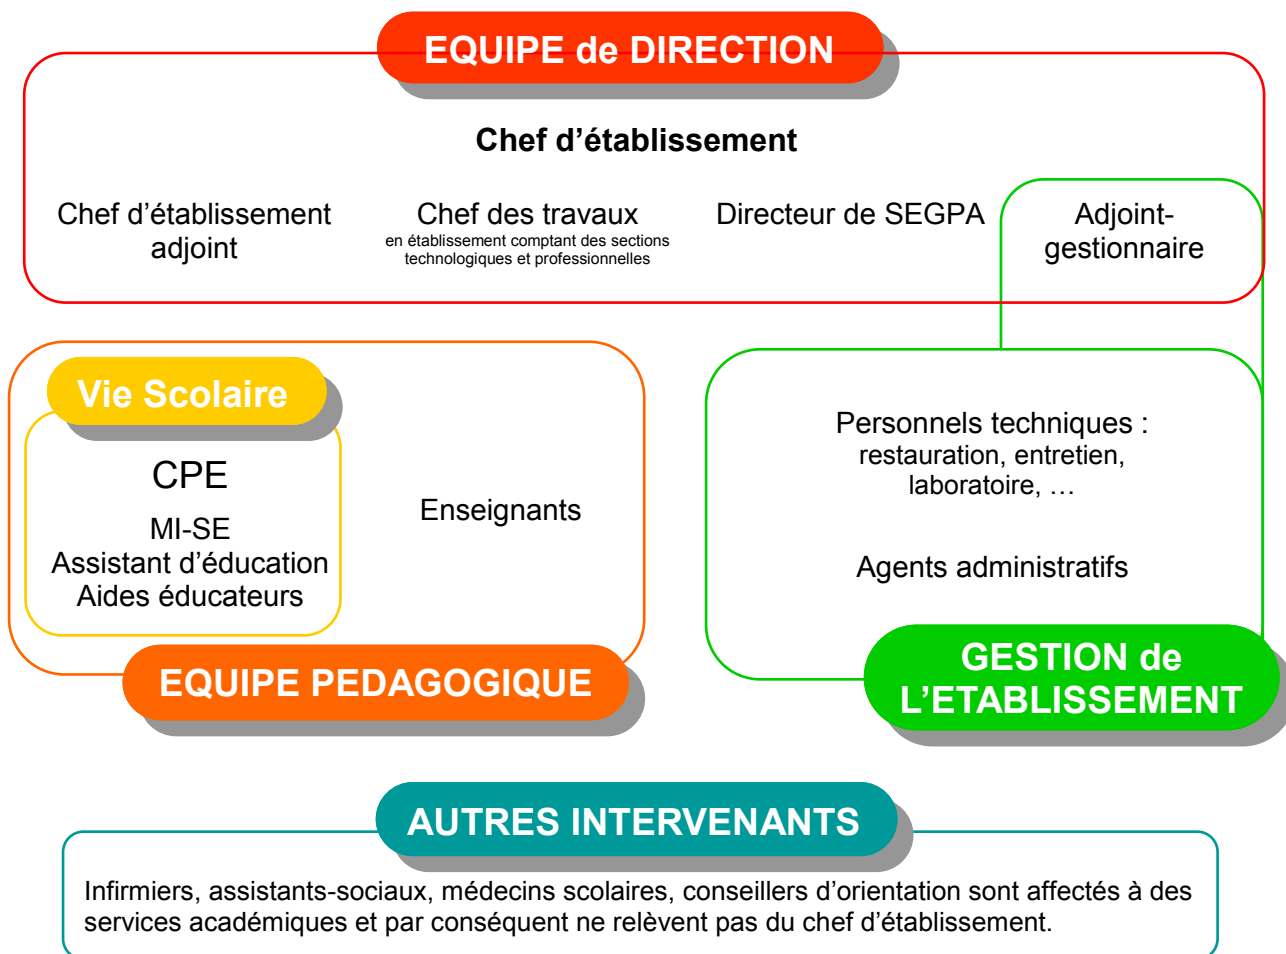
EQUIPE de DIRECTION

Chef d’établissement

Chef d’établissement adjoint

Chef des travaux
en établissement comptant des sections technologiques et professionnelles

Directeur de SEGPA

Adjoint-gestionnaire

Vie Scolaire

CPE

MI-SE
Assistant d’éducation
Aides éducateurs

Enseignants

EQUIPE PEDAGOGIQUE

Personnels techniques :
restauration, entretien, laboratoire, …

Agents administratifs

GESTION de L’ETABLISSEMENT

AUTRES INTERVENANTS

Infirmiers, assistants-sociaux, médecins scolaires, conseillers d’orientation sont affectés à des services académiques et par conséquent ne relèvent pas du chef d’établissement.